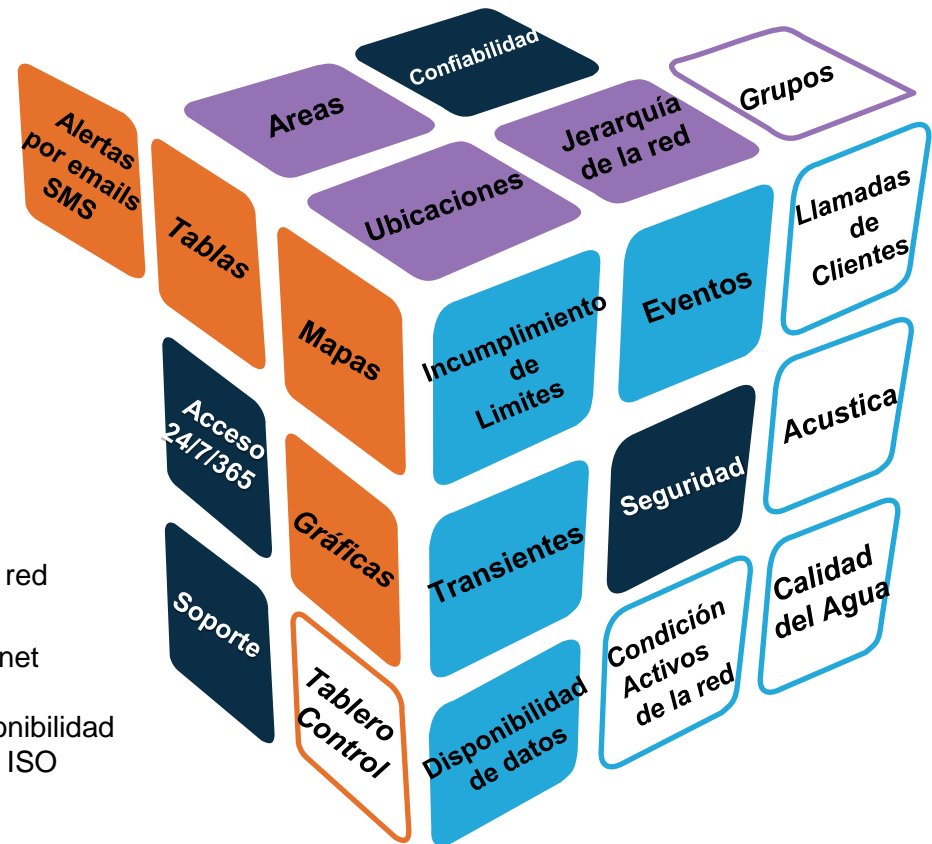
Confiabilidad

Areas

Grupos

Jerarquía de la red

Ubicaciones

Alertas por emails SMS

Tablas

Mapas

Incumplimiento de Limites

Eventos

Llamadas de Clientes

Acceso 24/7/365

Acustica

Seguridad

Gráficas

Transientes

red

Soporte

Calidad del Agua

net

Condición Activos de la red

Tablero Control

Disponibilidad de datos

onibilidad
ISO